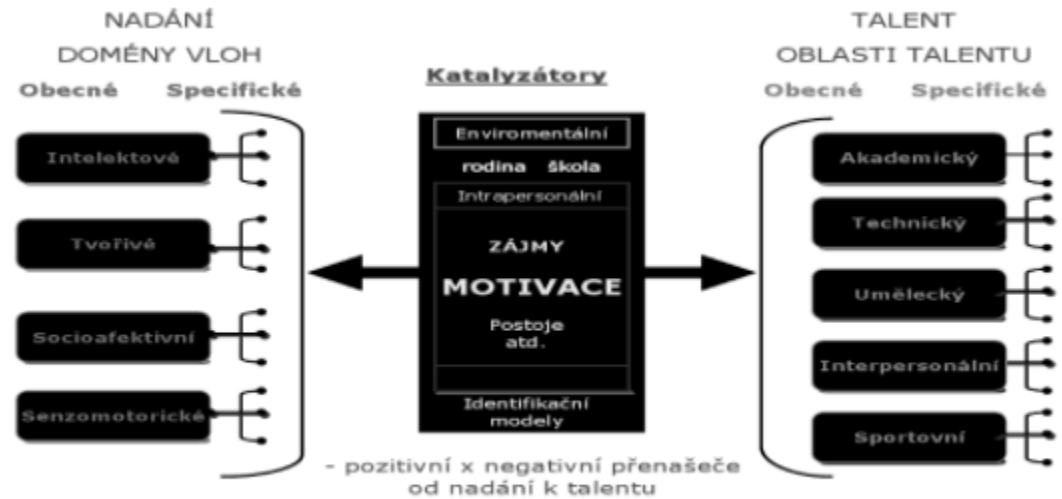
NADÁNÍ
DOMÉNY VLOH
Obecné Specifické

Intelektové
Tvořivé
Socioafektivní
Senzomotorické

Katalyzátory
Enviromentální
rodina škola
Intrapersonální
ZÁJMY
MOTIVACE
Postoje
atd.
Identifikační modely

TALENT
OBLASTI TALENTU
Obecné Specifické

Akademický
Technický
Umělecký
Interpersonální
Sportovní

- pozitivní x negativní přenašeče od nadání k talentu